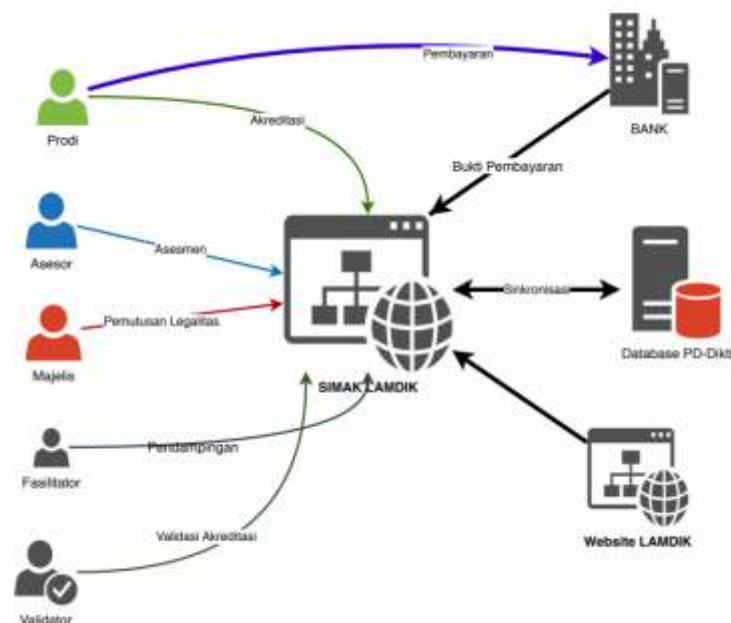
Pembayaran
Prodi
Akreditasi
BANK
Bukti Pembayaran
Asesor
Asesmen
Sinkronisasi
Majelis
Pemutusan Legalitas
Database PD-Dikti
SIMAK LAMDIK
Fasilitator
Pendampingan
Validasi Akreditasi
Website LAMDIK
Validator